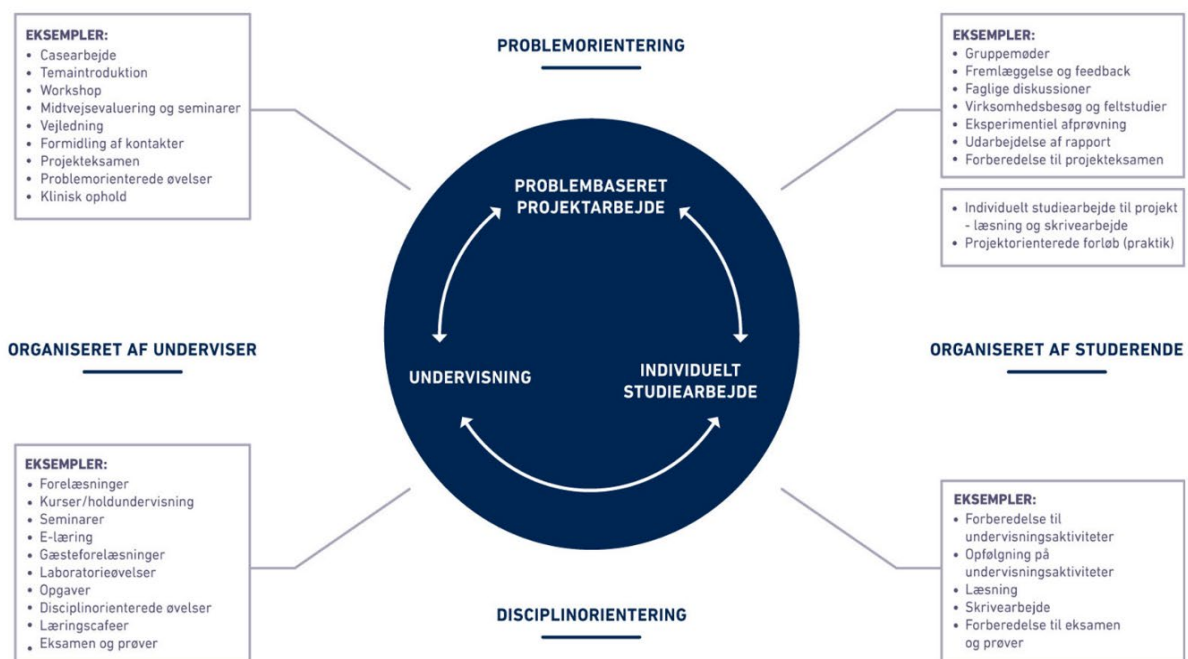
EKSEMPLER:
• Casearbejde
• Temaintroduktion
• Workshop
• Midtvejsevaluering og seminarer
• Vejledning
• Formidling af kontakter
• Projekteksamen
• Problemorienterede øvelser
• Klinisk ophold

PROBLEMORIENTERING

EKSEMPLER:
• Gruppemøder
• Fremlæggelse og feedback
• Faglige diskussioner
• Virksomhedsbesøg og feltstudier
• Eksperimentiel afprøvning
• Udarbejdelse af rapport
• Forberedelse til projekteksamen

• Individuelt studiearbejde til projekt - læsning og skrivearbejde
• Projektorienterede forløb (praktik)

PROBLEMBASERET PROJEKTARBEJDE

ORGANISERET AF UNDERVISER

UNDERVISNING

INDIVIDUELT STUDIEARBEJDE

ORGANISERET AF STUDERENDE

EKSEMPLER:
• Forelæsninger
• Kurser/holdundervisning
• Seminarer
• E-læring
• Gæsteforelæsninger
• Laboratorieøvelser
• Opgaver
• Disciplinorienterede øvelser
• Læringscafeer
• Eksamen og prøver

DISCIPLINORIENTERING

EKSEMPLER:
• Forberedelse til undervisningsaktiviteter
• Opfølgning på undervisningsaktiviteter
• Læsning
• Skrivearbejde
• Forberedelse til eksamen og prøver